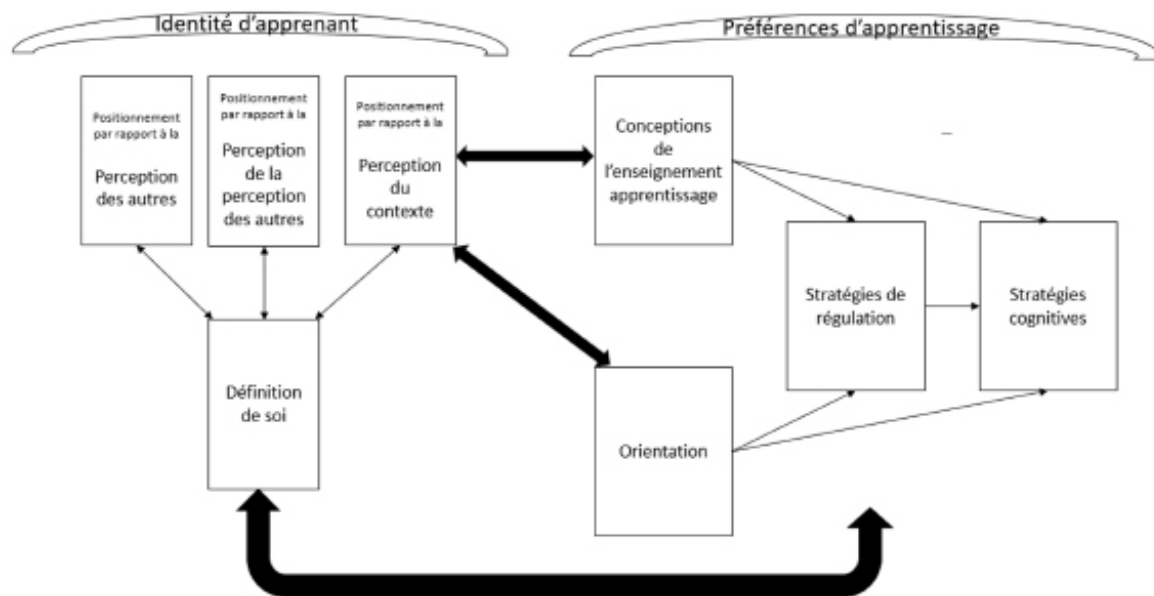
Identité d'apprenant

Préférences d'apprentissage

Positionnement par rapport à la

Perception des autres

Positionnement par rapport à la

Perception de la perception des autres

Positionnement par rapport à la

Perception du contexte

Conceptions de l'enseignement apprentissage

Stratégies de régulation

Stratégies cognitives

Définition de soi

Orientation